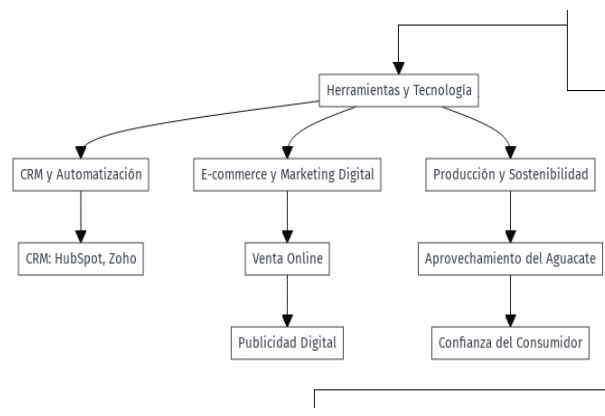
Herramientas y Tecnología

CRM y Automatización

CRM: HubSpot, Zoho

E-commerce y Marketing Digital

Venta Online

Publicidad Digital

Producción y Sostenibilidad

Aprovechamiento del Aguacate

Confianza del Consumidor